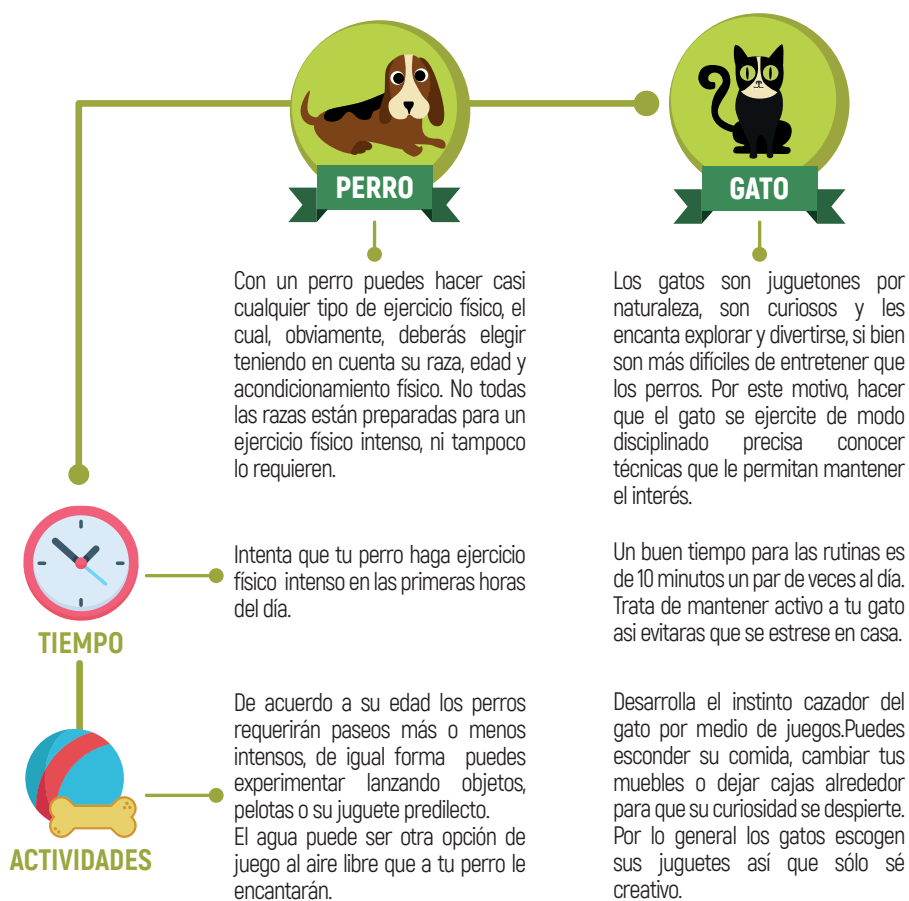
PERRO

GATO

Con un perro puedes hacer casi cualquier tipo de ejercicio físico, el cual, obviamente, deberás elegir teniendo en cuenta su raza, edad y acondicionamiento físico. No todas las razas están preparadas para un ejercicio físico intenso, ni tampoco lo requieren.

Los gatos son juguetones por naturaleza, son curiosos y les encanta explorar y divertirse, si bien son más difíciles de entretener que los perros. Por este motivo, hacer que el gato se ejercite de modo disciplinado precisa conocer técnicas que le permitan mantener el interés.

TIEMPO

Intenta que tu perro haga ejercicio físico intenso en las primeras horas del día.

Un buen tiempo para las rutinas es de 10 minutos un par de veces al día. Trata de mantener activo a tu gato asi evitaras que se estrese en casa.

ACTIVIDADES

De acuerdo a su edad los perros requerirán paseos más o menos intensos, de igual forma puedes experimentar lanzando objetos, pelotas o su juguete predilecto.
El agua puede ser otra opción de juego al aire libre que a tu perro le encantarán.

Desarrolla el instinto cazador del gato por medio de juegos.Puedes esconder su comida, cambiar tus muebles o dejar cajas alrededor para que su curiosidad se despierte. Por lo general los gatos escogen sus juguetes así que sólo sé creativo.